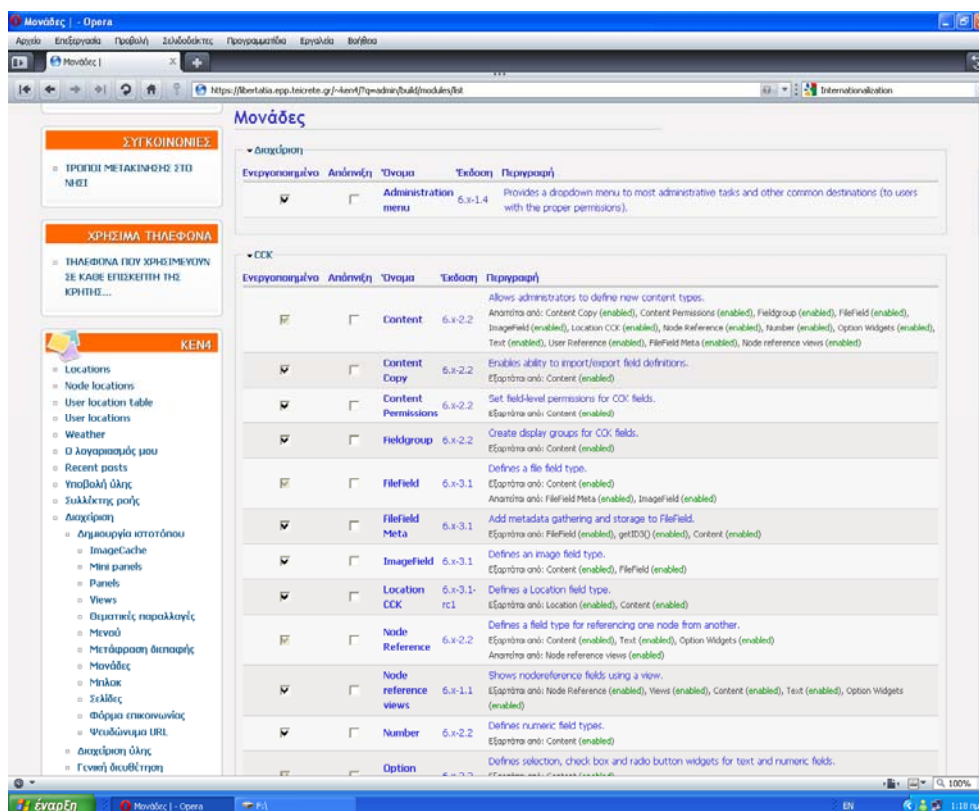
Μονάδες | - Opera

Αρχείο Επεξεργασία Προβολή Σελιδοδείκτες Προγραμματάκια Εργαλεία Βοήθεια

Μονάδες |

https://libertatia.epp.teicrete.gr/~ken4/?q=admin/build/modules/list

Internationalization

ΣΥΓΚΟΙΝΩΝΙΕΣ

ΤΡΟΠΟΙ ΜΕΤΑΚΙΝΗΣΗΣ ΣΤΟ ΝΗΣΙ

ΧΡΗΣΙΜΑ ΤΗΛΕΦΩΝΑ

ΤΗΛΕΦΩΝΑ ΠΟΥ ΧΡΗΣΙΜΕΥΟΥΝ ΣΕ ΚΑΘΕ ΕΠΙΣΚΕΠΤΗ ΤΗΣ ΚΡΗΤΗΣ....

KEN4

Locations
Node locations
User location table
User locations
Weather
Ο λογαριασμός μου
Recent posts
Υποβολή ύλης
Συλλέκτης ροής
Διαχείριση
Δημιουργία ιστοτόπου
ImageCache
Mini panels
Panels
Views
Θεματικές παραλλαγές
Μενού
Μετάφραση διεπαφής
Μονάδες
Μπλοκ
Σελίδες
Φόρμα επικοινωνίας
Ψευδώνυμα URL
Διαχείριση ύλης
Γενική διευθέτηση

Μονάδες

Διαχείριση

| Ενεργοποιημένο | Απενεργ. | Όνομα | Έκδοση | Περιγραφή |
|---|---|---|---|---|
| ☑ | ☐ | Administration menu | 6.x-1.4 | Provides a dropdown menu to most administrative tasks and other common destinations (to users with the proper permissions). |

CCK

| Ενεργοποιημένο | Απενεργ. | Όνομα | Έκδοση | Περιγραφή |
|---|---|---|---|---|
| ☑ | ☐ | Content | 6.x-2.2 | Allows administrators to define new content types. Απαιτείται από: Content Copy (enabled), Content Permissions (enabled), Fieldgroup (enabled), FileField (enabled), ImageField (enabled), Location CCK (enabled), Node Reference (enabled), Number (enabled), Option Widgets (enabled), Text (enabled), User Reference (enabled), FileField Meta (enabled), Node reference views (enabled) |
| ☑ | ☐ | Content Copy | 6.x-2.2 | Enables ability to import/export field definitions. Εξαρτάται από: Content (enabled) |
| ☑ | ☐ | Content Permissions | 6.x-2.2 | Set field-level permissions for CCK fields. Εξαρτάται από: Content (enabled) |
| ☑ | ☐ | Fieldgroup | 6.x-2.2 | Create display groups for CCK fields. Εξαρτάται από: Content (enabled) |
| ☑ | ☐ | FileField | 6.x-3.1 | Defines a file field type. Εξαρτάται από: Content (enabled) Απαιτείται από: FileField Meta (enabled), ImageField (enabled) |
| ☑ | ☐ | FileField Meta | 6.x-3.1 | Add metadata gathering and storage to FileField. Εξαρτάται από: FileField (enabled), getID3() (enabled), Content (enabled) |
| ☑ | ☐ | ImageField | 6.x-3.1 | Defines an image field type. Εξαρτάται από: Content (enabled), FileField (enabled) |
| ☑ | ☐ | Location CCK | 6.x-3.1-rc1 | Defines a Location field type. Εξαρτάται από: Location (enabled), Content (enabled) |
| ☑ | ☐ | Node Reference | 6.x-2.2 | Defines a field type for referencing one node from another. Εξαρτάται από: Content (enabled), Text (enabled), Option Widgets (enabled) Απαιτείται από: Node reference views (enabled) |
| ☑ | ☐ | Node reference views | 6.x-1.1 | Shows nodereference fields using a view. Εξαρτάται από: Node Reference (enabled), Views (enabled), Content (enabled), Text (enabled), Option Widgets (enabled) |
| ☑ | ☐ | Number | 6.x-2.2 | Defines numeric field types. Εξαρτάται από: Content (enabled) |
| ☑ | ☐ | Option | 6.x-2.2 | Defines selection, check box and radio button widgets for text and numeric fields. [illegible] |

100%

έναρξη Μονάδες | - Opera F:\ EN 1:18